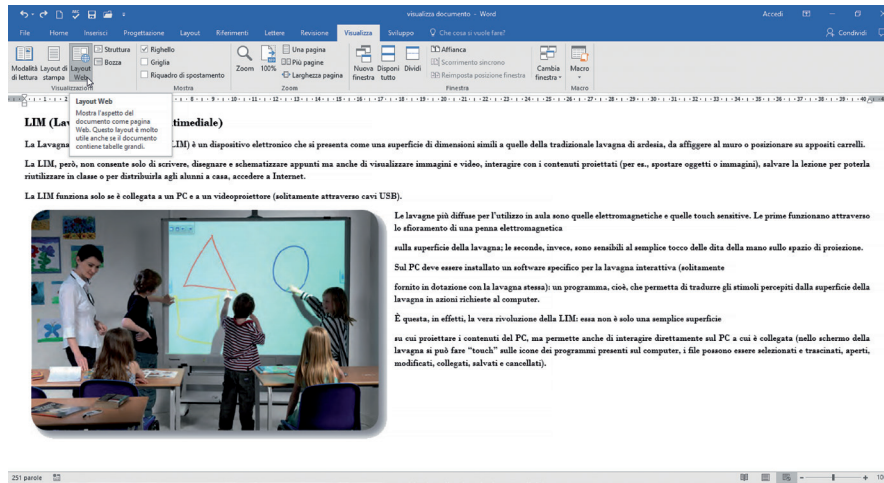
visualizza documento - Word

Accedi

File Home Inserisci Progettazione Layout Riferimenti Lettere Revisione Visualizza Sviluppo Che cosa si vuole fare?

Condividi

Modalità di lettura Layout di stampa Layout Web Struttura Bozza Righello Griglia Riquadro di spostamento Zoom 100% Una pagina Più pagine Larghezza pagina Nuova finestra Disponi tutto Dividi Affianca Scorrimento sincrono Reimposta posizione finestra Cambia finestra Macro

Visualizzazioni Mostra Zoom Finestra Macro

Layout Web
Mostra l'aspetto del documento come pagina Web. Questo layout è molto utile anche se il documento contiene tabelle grandi.

LIM (Lav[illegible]timediale)

La Lavagna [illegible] LIM) è un dispositivo elettronico che si presenta come una superficie di dimensioni simili a quelle della tradizionale lavagna di ardesia, da affiggere al muro o posizionare su appositi carrelli.

La LIM, però, non consente solo di scrivere, disegnare e schematizzare appunti ma anche di visualizzare immagini e video, interagire con i contenuti proiettati (per es., spostare oggetti o immagini), salvare la lezione per poterla riutilizzare in classe o per distribuirla agli alunni a casa, accedere a Internet.

La LIM funziona solo se è collegata a un PC e a un videoproiettore (solitamente attraverso cavi USB).

Le lavagne più diffuse per l'utilizzo in aula sono quelle elettromagnetiche e quelle touch sensitive. Le prime funzionano attraverso lo sfioramento di una penna elettromagnetica

sulla superficie della lavagna; le seconde, invece, sono sensibili al semplice tocco delle dita della mano sullo spazio di proiezione.

Sul PC deve essere installato un software specifico per la lavagna interattiva (solitamente

fornito in dotazione con la lavagna stessa): un programma, cioè, che permetta di tradurre gli stimoli percepiti dalla superficie della lavagna in azioni richieste al computer.

È questa, in effetti, la vera rivoluzione della LIM: essa non è solo una semplice superficie

su cui proiettare i contenuti del PC, ma permette anche di interagire direttamente sul PC a cui è collegata (nello schermo della lavagna si può fare "touch" sulle icone dei programmi presenti sul computer, i file possono essere selezionati e trascinati, aperti, modificati, collegati, salvati e cancellati).

251 parole